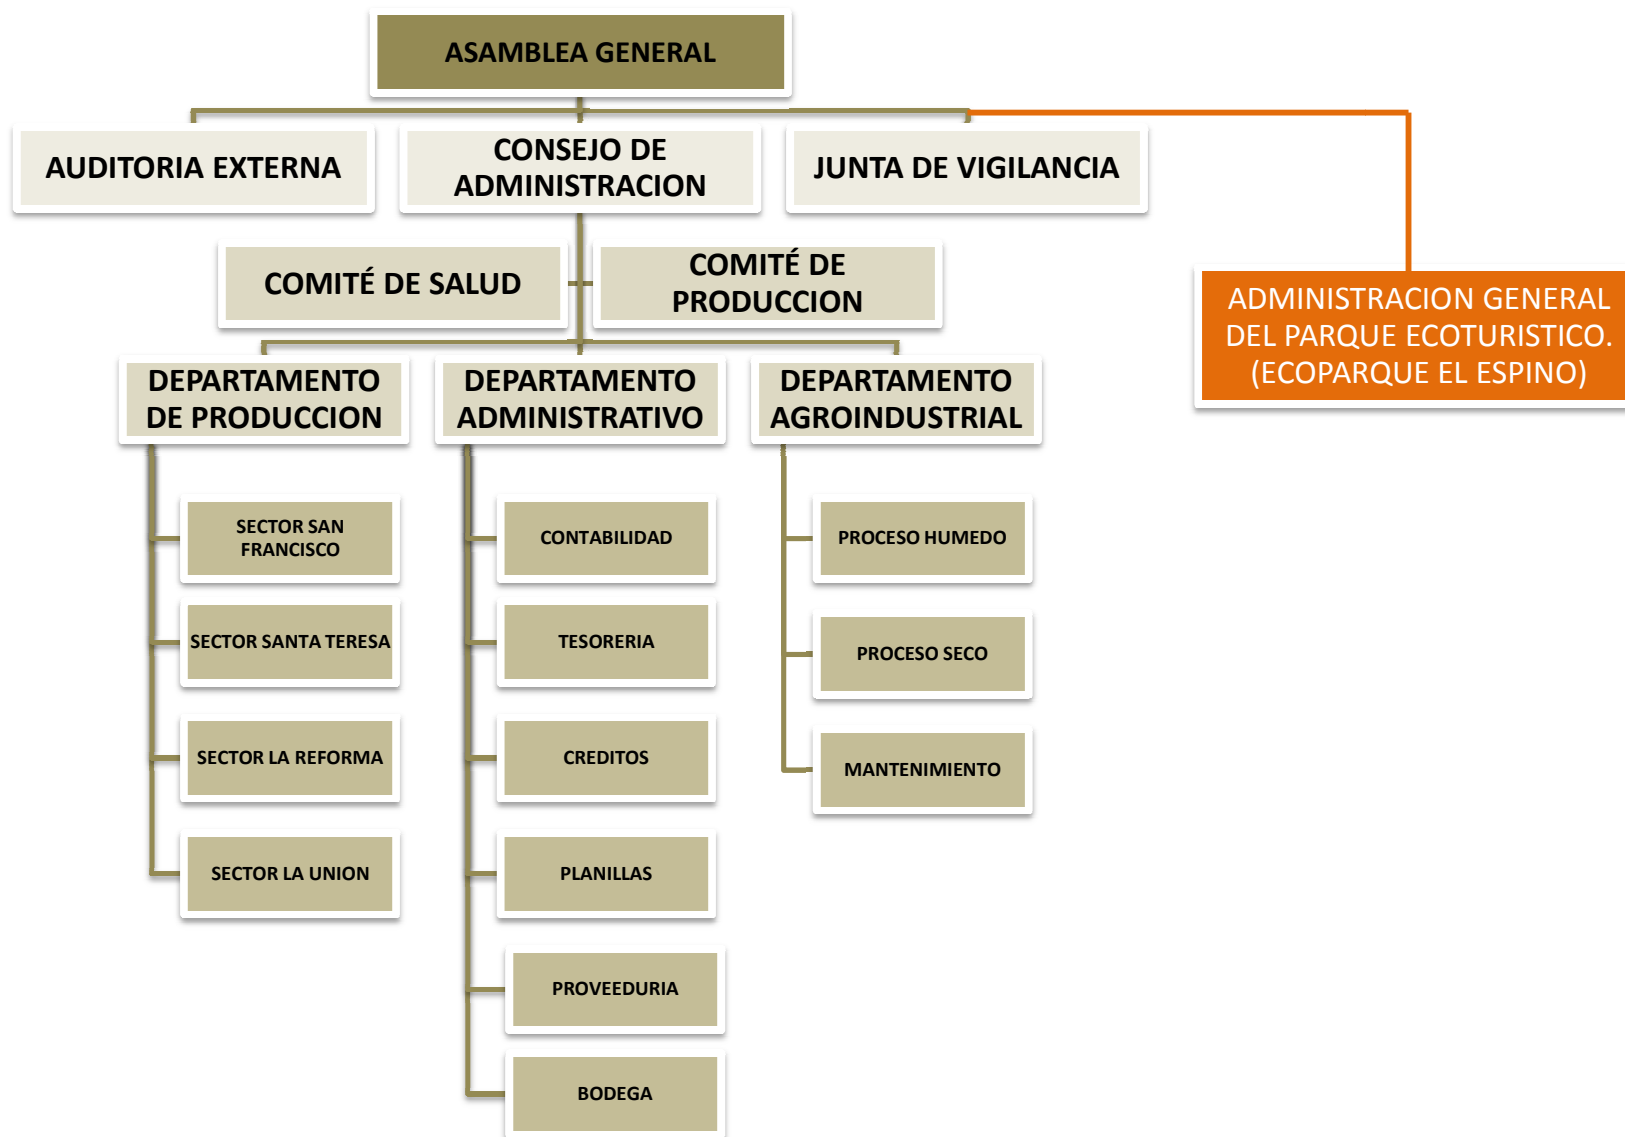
ASAMBLEA GENERAL

AUDITORIA EXTERNA

CONSEJO DE ADMINISTRACION

JUNTA DE VIGILANCIA

ADMINISTRACION GENERAL DEL PARQUE ECOTURISTICO. (ECOPARQUE EL ESPINO)

COMITÉ DE SALUD

COMITÉ DE PRODUCCION

DEPARTAMENTO DE PRODUCCION

DEPARTAMENTO ADMINISTRATIVO

DEPARTAMENTO AGROINDUSTRIAL

SECTOR SAN FRANCISCO

SECTOR SANTA TERESA

SECTOR LA REFORMA

SECTOR LA UNION

CONTABILIDAD

TESORERIA

CREDITOS

PLANILLAS

PROVEEDURIA

BODEGA

PROCESO HUMEDO

PROCESO SECO

MANTENIMIENTO